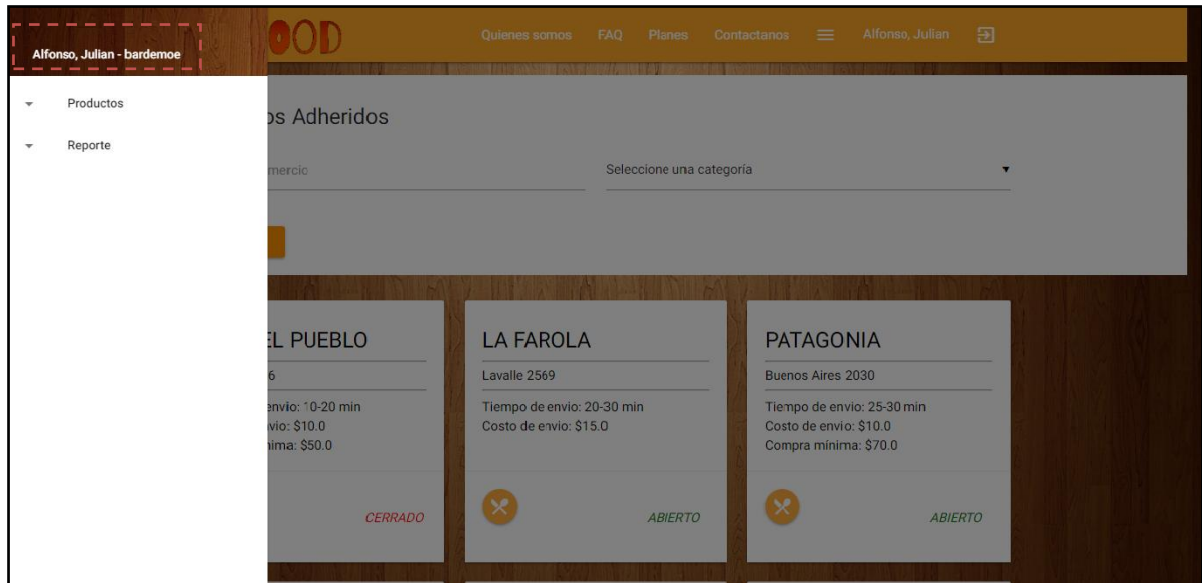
Alfonso, Julian - bardemoe

Productos

Reporte

OOD

Quienes somos FAQ Planes Contactanos Alfonso, Julian

os Adheridos

mercic

Seleccione una categoría

EL PUEBLO
6
envio: 10-20 min
vio: $10.0
nima: $50.0

CERRADO

LA FAROLA
Lavalle 2569
Tiempo de envio: 20-30 min
Costo de envio: $15.0

ABIERTO

PATAGONIA
Buenos Aires 2030
Tiempo de envio: 25-30 min
Costo de envio: $10.0
Compra minima: $70.0

ABIERTO